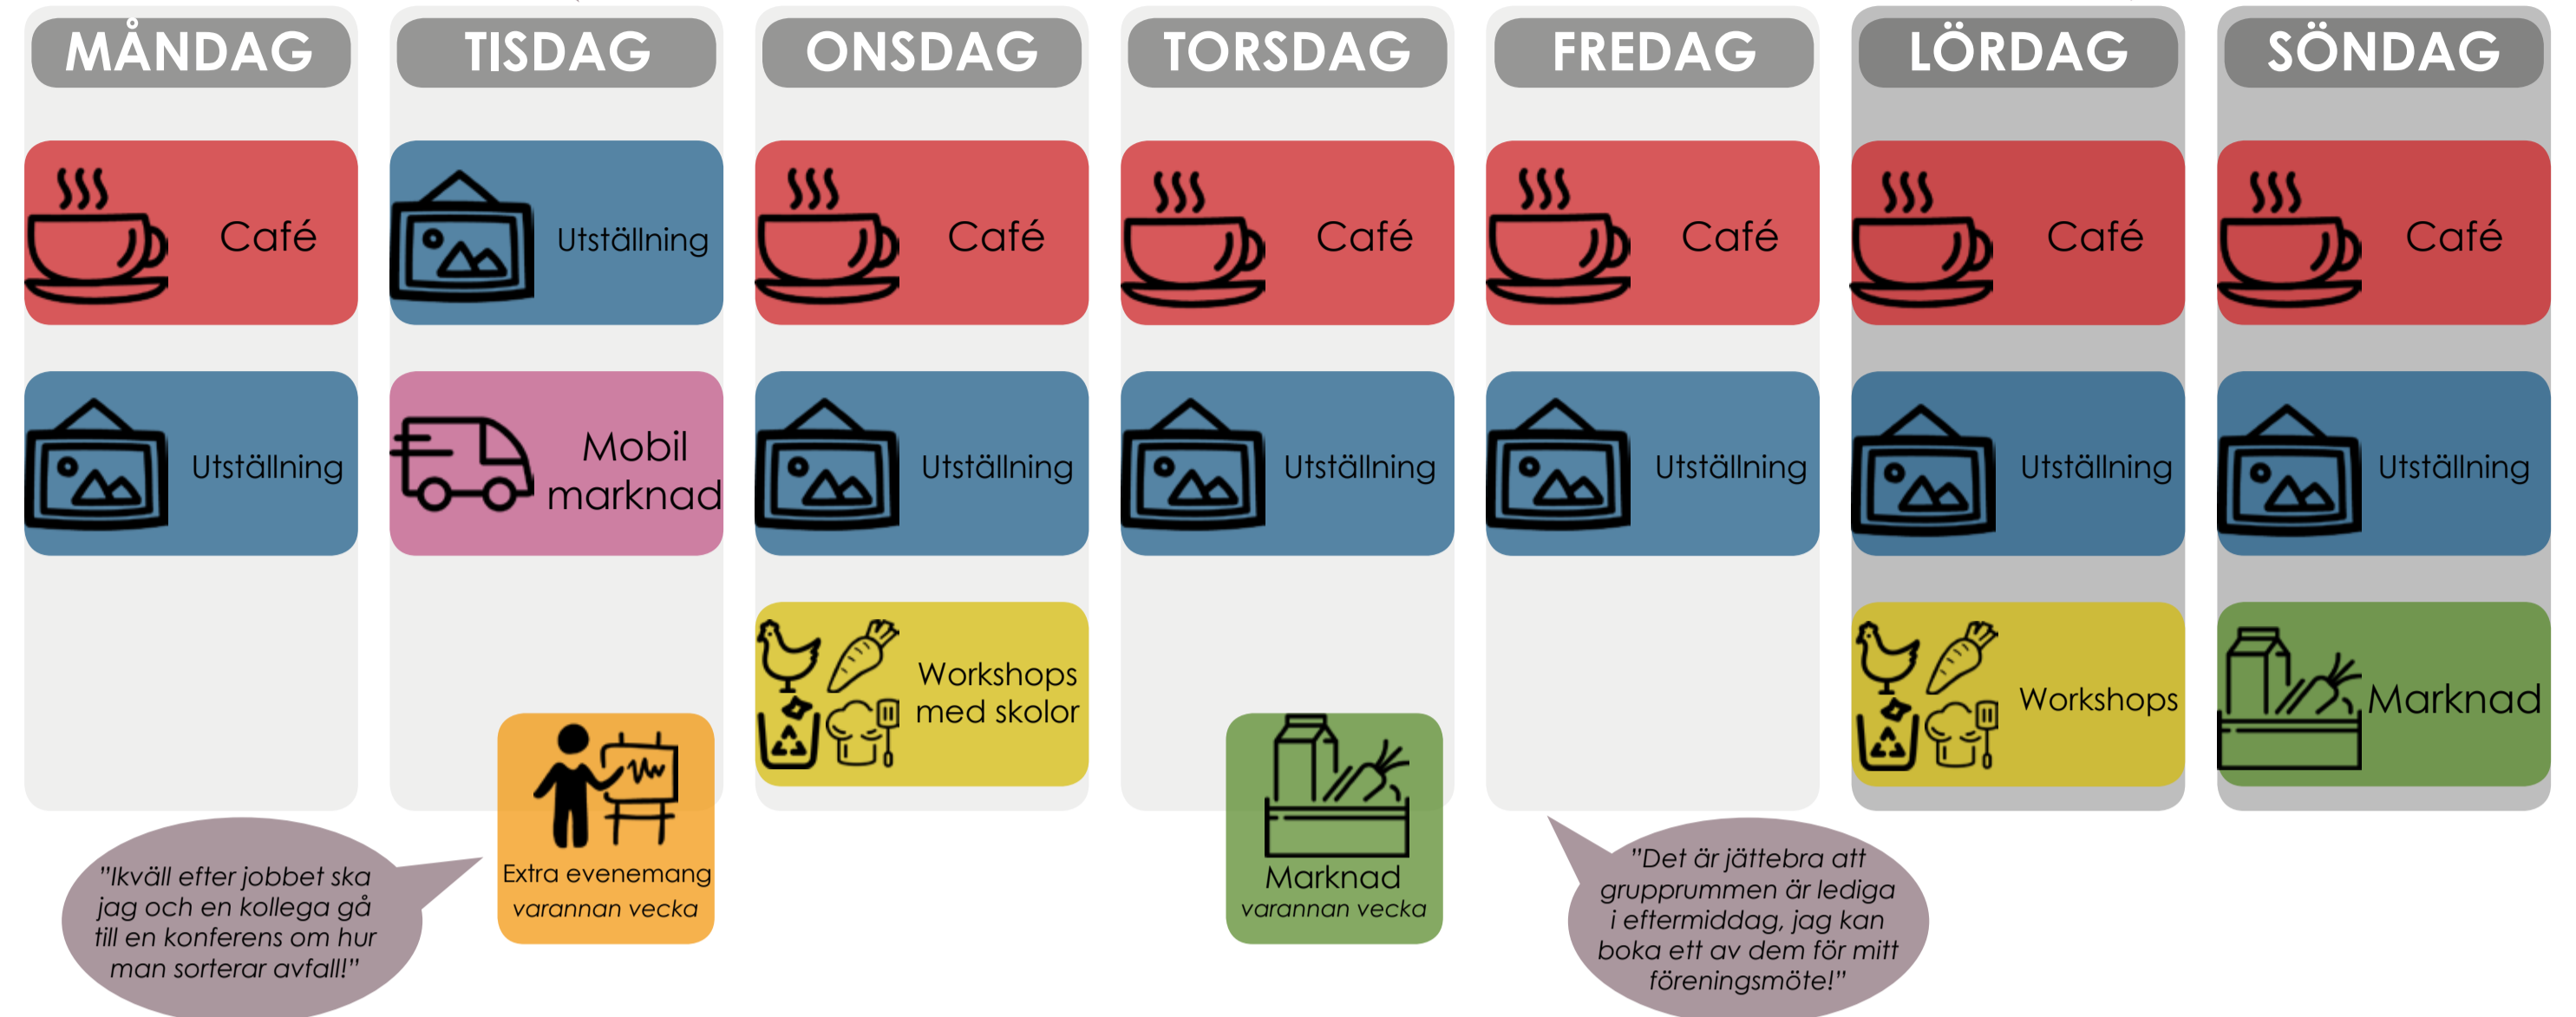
MÅNDAG
Café
Utställning

TISDAG
Utställning
Mobil marknad
Extra evenemang varannan vecka

ONSDAG
Café
Utställning
Workshops med skolor

TORSDAG
Café
Utställning
Marknad varannan vecka

FREDAG
Café
Utställning

LÖRDAG
Café
Utställning
Workshops

SÖNDAG
Café
Utställning
Marknad

"Ikväll efter jobbet ska jag och en kollega gå till en konferens om hur man sorterar avfall!"

"Det är jättebra att grupprummen är lediga i eftermiddag, jag kan boka ett av dem för mitt föreningsmöte!"